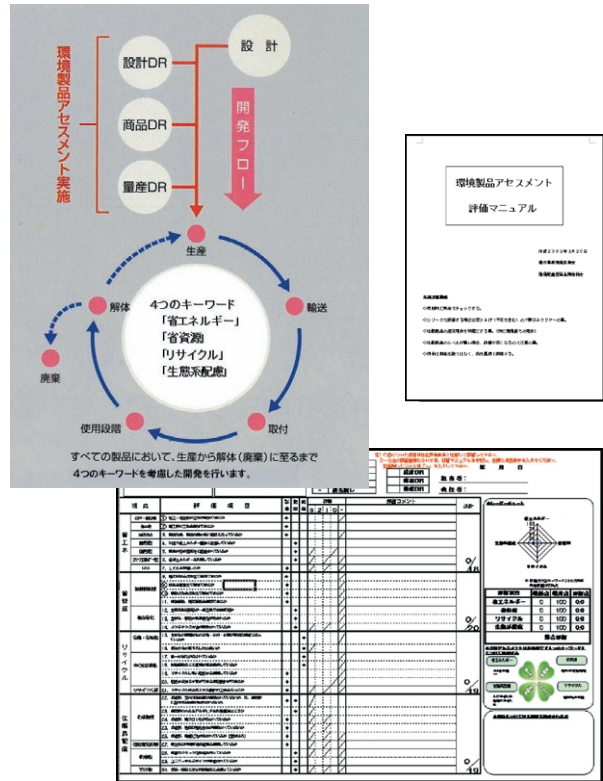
環境製品アセスメント実施

設計DR

商品DR

量産DR

設　計

開発フロー

生産

輸送

取付

使用段階

解体

廃棄

4つのキーワード
「省エネルギー」
「省資源」
「リサイクル」
「生態系配慮」

すべての製品において、生産から解体（廃棄）に至るまで4つのキーワードを考慮した開発を行います。

環境製品アセスメント

評価マニュアル

年　月　日

評価者：

検査者：

| 項　目 | 評　価　項　目 |
|---|---|
| 省エネ | |
| 省資源 | |
| リサイクル | |
| 生態系配慮 | |

| 評価項目 | | | |
|---|---|---|---|
| 省エネルギー | 0 | 100 | 0.0 |
| 省資源 | 0 | 100 | 0.0 |
| リサイクル | 0 | 100 | 0.0 |
| 生態系配慮 | 0 | 100 | 0.0 |

省エネルギー

省資源

リサイクル

生態系配慮

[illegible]